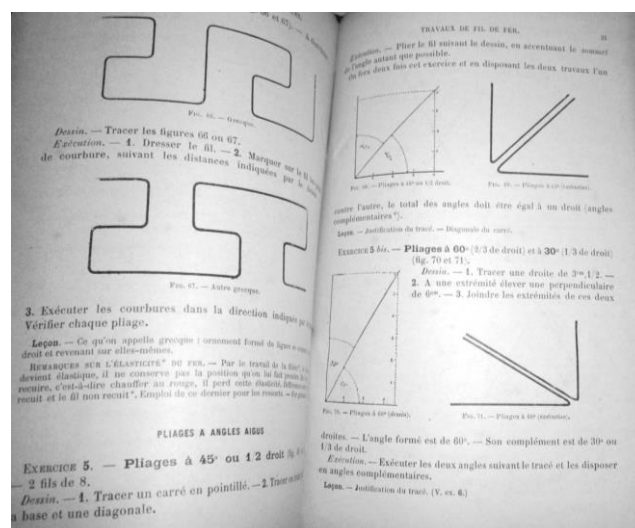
FIG. 66. — Grecque.

Dessin. — Tracer les figures 66 ou 67.
Exécution. — 1. Dresser le fil. — 2. Marquer sur le fil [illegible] de courbure, suivant les distances indiquées par le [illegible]

FIG. 67. — Autre grecque.

3. Exécuter les courbures dans la direction indiquée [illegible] Vérifier chaque pliage.

Leçon. — Ce qu'on appelle grecque : ornement formé de lignes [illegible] droit et revenant sur elles-mêmes.

REMARQUES SUR L'ÉLASTICITÉ* DU FER. — Par le travail de la filière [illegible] devient élastique, il ne conserve pas la position qu'on lui donne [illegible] recuire, c'est-à-dire chauffer au rouge, il perd cette élasticité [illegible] recuit et le fil non recuit*. Emploi de ce dernier pour les ressorts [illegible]

PLIAGES A ANGLES AIGUS

EXERCICE 5. — Pliages à 45° ou 1/2 droit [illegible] — 2 fils de 8.
Dessin. — 1. Tracer un carré en pointillé. — 2. Tracer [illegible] base et une diagonale.

TRAVAUX DE FIL DE FER.

Exécution. — Plier le fil suivant le dessin, en accentuant le sommet de l'angle autant que possible.
Ou fera deux fois cet exercice et en disposant les deux travaux l'un

FIG. 68. — Pliages à 45° ou 1/2 droit.

FIG. 69. — Pliages à 45° (exécution).

contre l'autre, le total des angles doit être égal à un droit (angles complémentaires*).

Leçon. — Justification du tracé. — Diagonale du carré.

EXERCICE 5 bis. — Pliages à 60° (2/3 de droit) et à 30° (1/3 de droit) (fig. 70 et 71).
Dessin. — 1. Tracer une droite de 3cm,1/2. — 2. A une extrémité élever une perpendiculaire de 6cm. — 3. Joindre les extrémités de ces deux

FIG. 70. — Pliages à 60° (dessin).

FIG. 71. — Pliages à 60° (exécution).

droites. — L'angle formé est de 60°. — Son complément est de 30° ou 1/3 de droit.
Exécution. — Exécuter les deux angles suivant le tracé et les disposer en angles complémentaires.

Leçon. — Justification du tracé. (V. ex. 6.)